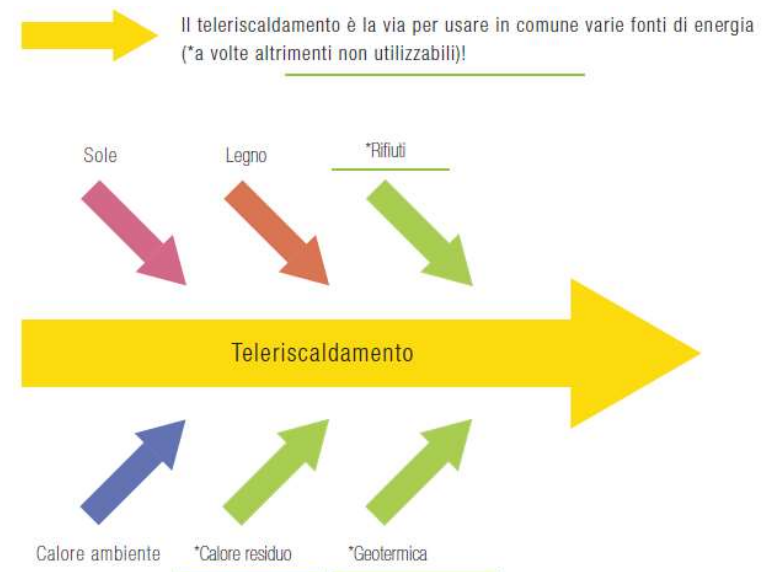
Il teleriscaldamento è la via per usare in comune varie fonti di energia (*a volte altrimenti non utilizzabili)!

Sole

Legno

*Rifiuti

Teleriscaldamento

Calore ambiente

*Calore residuo

*Geotermica